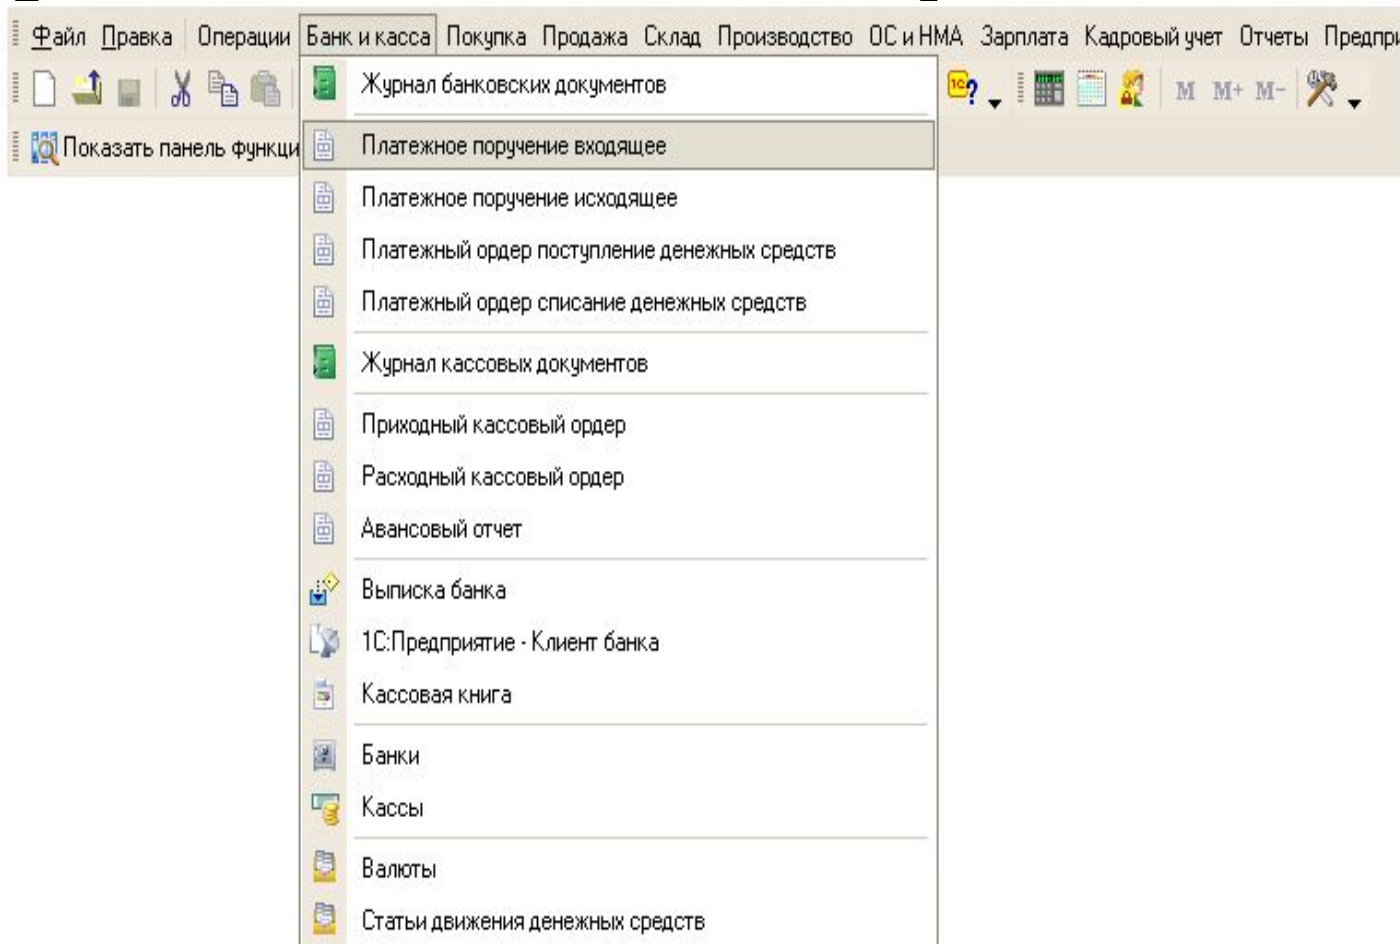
Файл Правка Операции Банк и касса Покупка Продажа Склад Производство ОС и НМА Зарплата Кадровый учет Отчеты Предпри

M M+ M-

Показать панель функци

Журнал банковских документов

Платежное поручение входящее

Платежное поручение исходящее

Платежный ордер поступление денежных средств

Платежный ордер списание денежных средств

Журнал кассовых документов

Приходный кассовый ордер

Расходный кассовый ордер

Авансовый отчет

Выписка банка

1С:Предприятие - Клиент банка

Кассовая книга

Банки

Кассы

Валюты

Статьи движения денежных средств